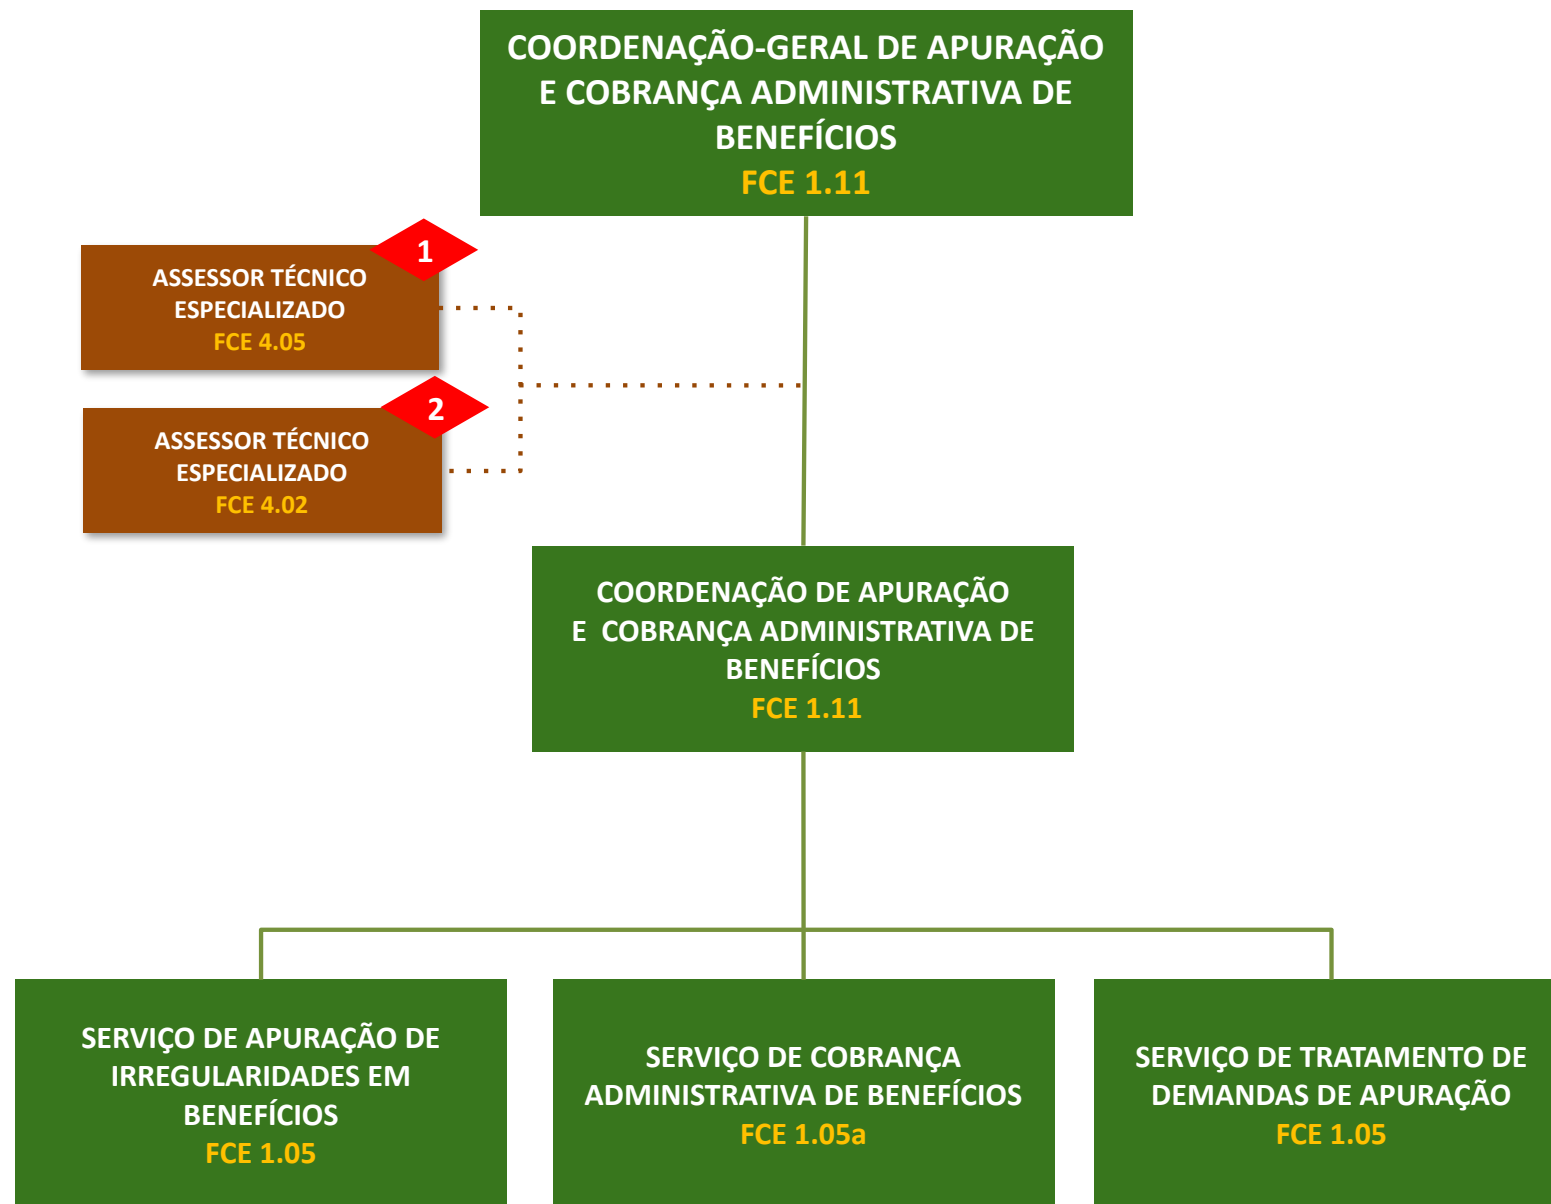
COORDENAÇÃO-GERAL DE APURAÇÃO E COBRANÇA ADMINISTRATIVA DE BENEFÍCIOS
FCE 1.11

1
ASSESSOR TÉCNICO ESPECIALIZADO
FCE 4.05

2
ASSESSOR TÉCNICO ESPECIALIZADO
FCE 4.02

COORDENAÇÃO DE APURAÇÃO E COBRANÇA ADMINISTRATIVA DE BENEFÍCIOS
FCE 1.11

SERVIÇO DE APURAÇÃO DE IRREGULARIDADES EM BENEFÍCIOS
FCE 1.05

SERVIÇO DE COBRANÇA ADMINISTRATIVA DE BENEFÍCIOS
FCE 1.05a

SERVIÇO DE TRATAMENTO DE DEMANDAS DE APURAÇÃO
FCE 1.05